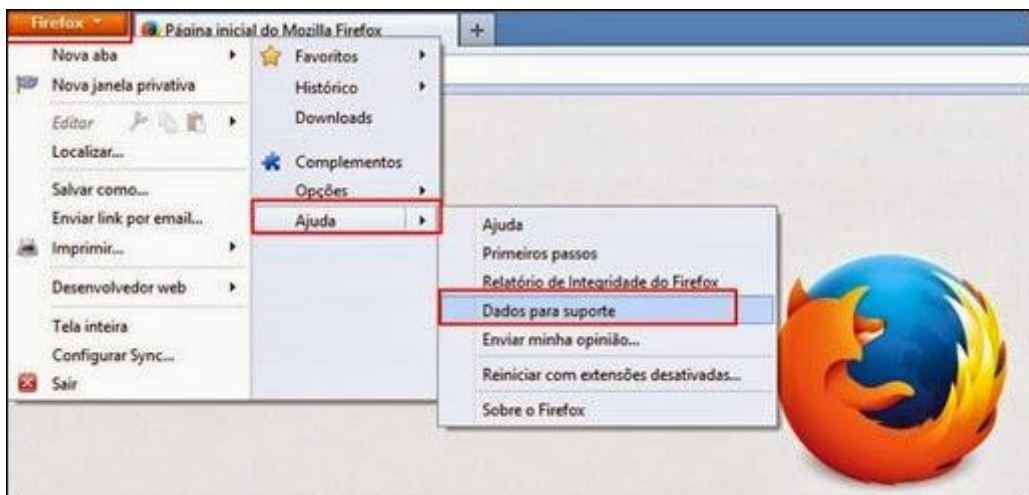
Firefox

Página inicial do Mozilla Firefox

+

Nova aba

Nova janela privativa

Editar

Localizar...

Salvar como...

Enviar link por email...

Imprimir...

Desenvolvedor web

Tela inteira

Configurar Sync...

Sair

Favoritos

Histórico

Downloads

Complementos

Opções

Ajuda

Ajuda

Primeiros passos

Relatório de Integridade do Firefox

Dados para suporte

Enviar minha opinião...

Reiniciar com extensões desativadas...

Sobre o Firefox